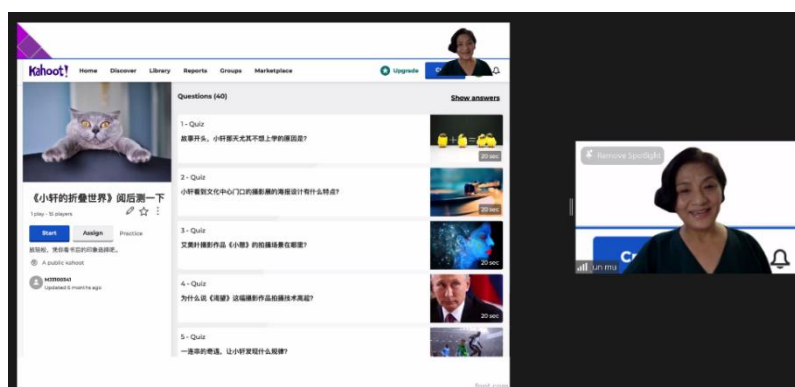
Kahoot! Home Discover Library Reports Groups Marketplace Upgrade

Questions (40)

Show answers

《小轩的折叠世界》阅后测一下

1 play · 15 players

Start Assign Practice

挑战吧，凭你看书后的印象选择吧。

A public kahoot

HZ050041

Updated 6 months ago

1 - Quiz

故事开头，小轩即天天其不想上学的原因是?

20 sec

2 - Quiz

小轩看到文化中心门口的摄影展的海报设计有什么特点?

20 sec

3 - Quiz

艾奥针摄影作品《小熊》的拍摄场景在哪里?

20 sec

4 - Quiz

为什么说《渴望》这幅摄影作品拍摄技术高超?

20 sec

5 - Quiz

一连串的奇遇，让小轩发现什么规律?

Remove Spotlight

un ma

Cr